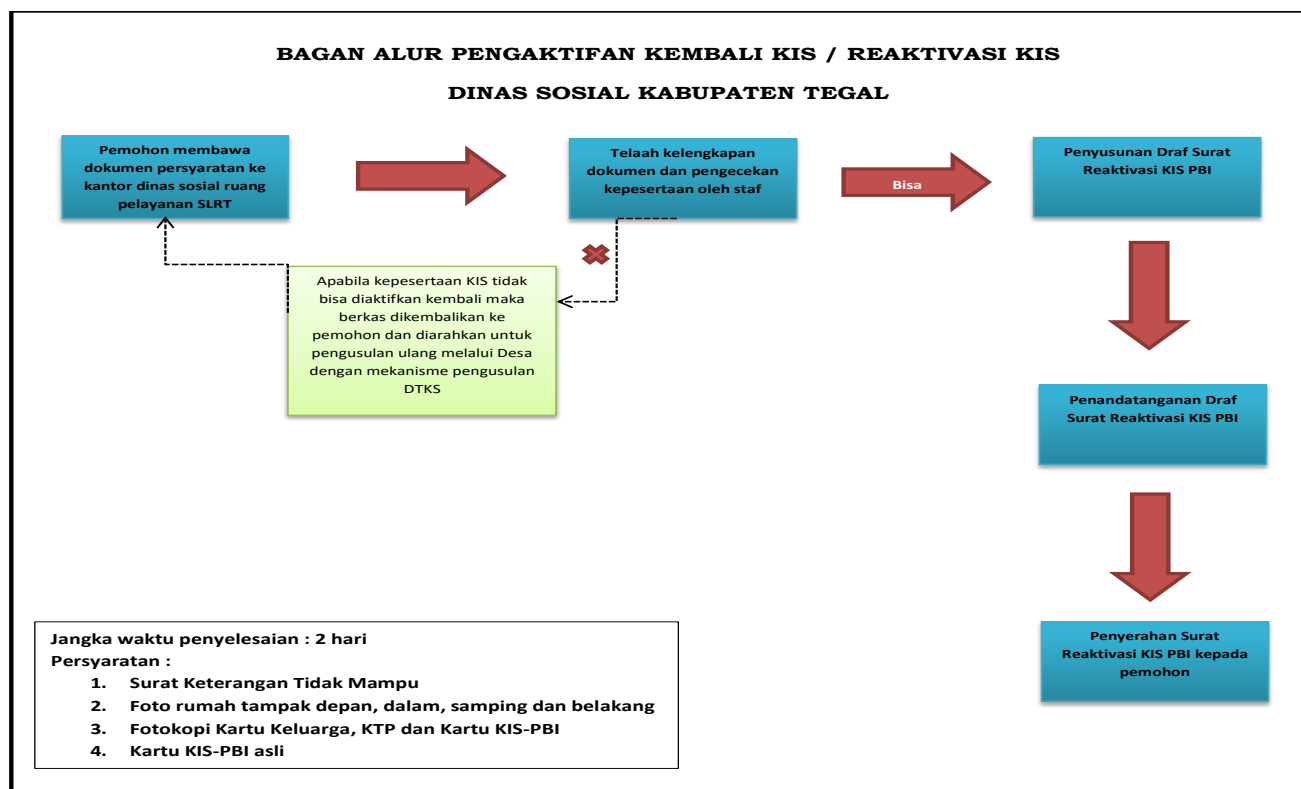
BAGAN ALUR PENGAKTIFAN KEMBALI KIS / REAKTIVASI KIS

DINAS SOSIAL KABUPATEN TEGAL

Pemohon membawa dokumen persyaratan ke kantor dinas sosial ruang pelayanan SLRT

Telaah kelengkapan dokumen dan pengecekan kepesertaan oleh staf

Bisa

Penyusunan Draf Surat Reaktivasi KIS PBI

Apabila kepesertaan KIS tidak bisa diaktifkan kembali maka berkas dikembalikan ke pemohon dan diarahkan untuk pengusulan ulang melalui Desa dengan mekanisme pengusulan DTKS

Penandatanganan Draf Surat Reaktivasi KIS PBI

Penyerahan Surat Reaktivasi KIS PBI kepada pemohon

Jangka waktu penyelesaian : 2 hari
Persyaratan :
1. Surat Keterangan Tidak Mampu
2. Foto rumah tampak depan, dalam, samping dan belakang
3. Fotokopi Kartu Keluarga, KTP dan Kartu KIS-PBI
4. Kartu KIS-PBI asli